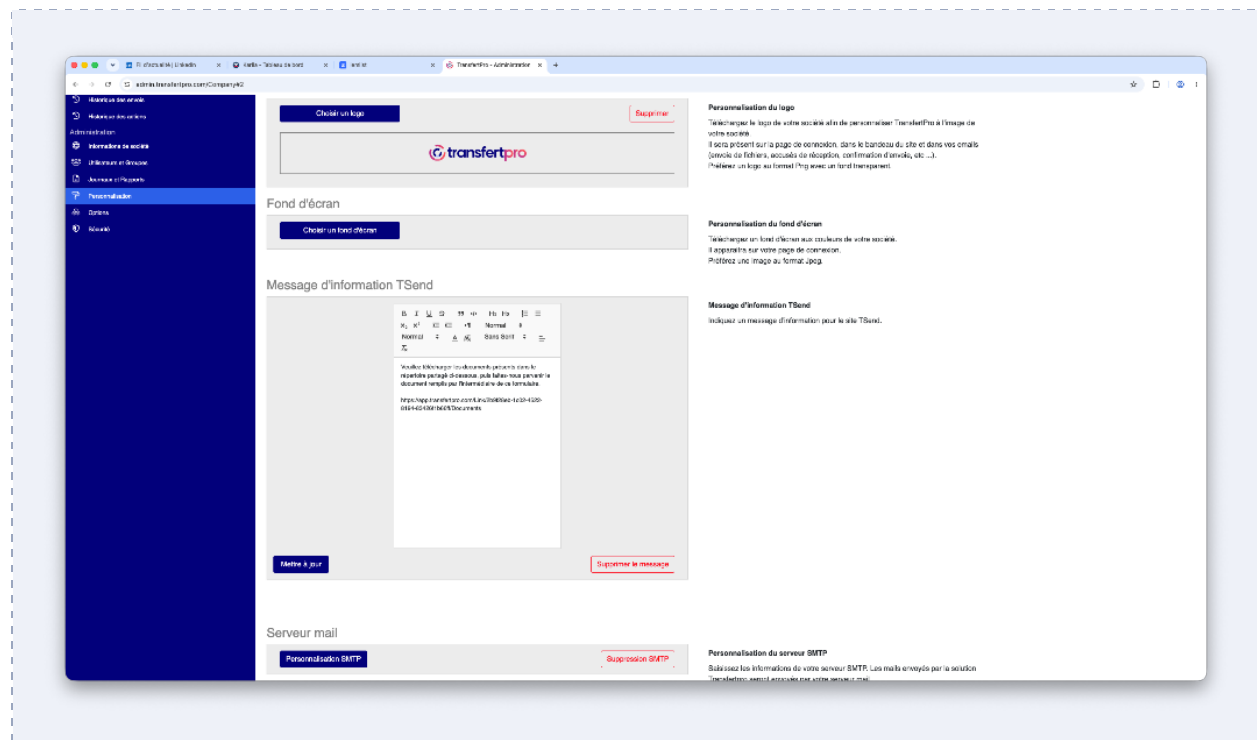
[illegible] | LinkedIn × Kellia - Tableau de bord × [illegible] × TransfertPro - Administration × +

admin.transfertpro.com/Company#2

Historique des envois
Historique des actions
Administration
Informations de société
Utilisateurs et Groupes
Journaux et Rapports
Personnalisation
Options
Sécurité

Choisir un logo
Supprimer

transfertpro

Personnalisation du logo

Téléchargez le logo de votre société afin de personnaliser TransfertPro à l'image de votre société.
Il sera présent sur la page de connexion, dans le bandeau du site et dans vos emails (envois de fichiers, accusés de réception, confirmation d'envois, etc ...).
Préférez un logo au format Png avec un fond transparent.

Fond d'écran

Choisir un fond d'écran

Personnalisation du fond d'écran

Téléchargez un fond d'écran aux couleurs de votre société.
Il apparaitra sur votre page de connexion.
Préférez une image au format Jpeg.

Message d'information TSend

Normal
Normal
Sans Serif

Veuillez télécharger les documents présents dans le répertoire partagé ci-dessous, puis faites-nous parvenir le document rempli par l'intermédiaire de ce formulaire.

https://app.transfertpro.com/Link/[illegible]/Documents

Mettre à jour
Supprimer le message

Message d'information TSend

Indiquez un message d'information pour le site TSend.

Serveur mail

Personnalisation SMTP
Suppression SMTP

Personnalisation du serveur SMTP

Saisissez les informations de votre serveur SMTP. Les mails envoyés par la solution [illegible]